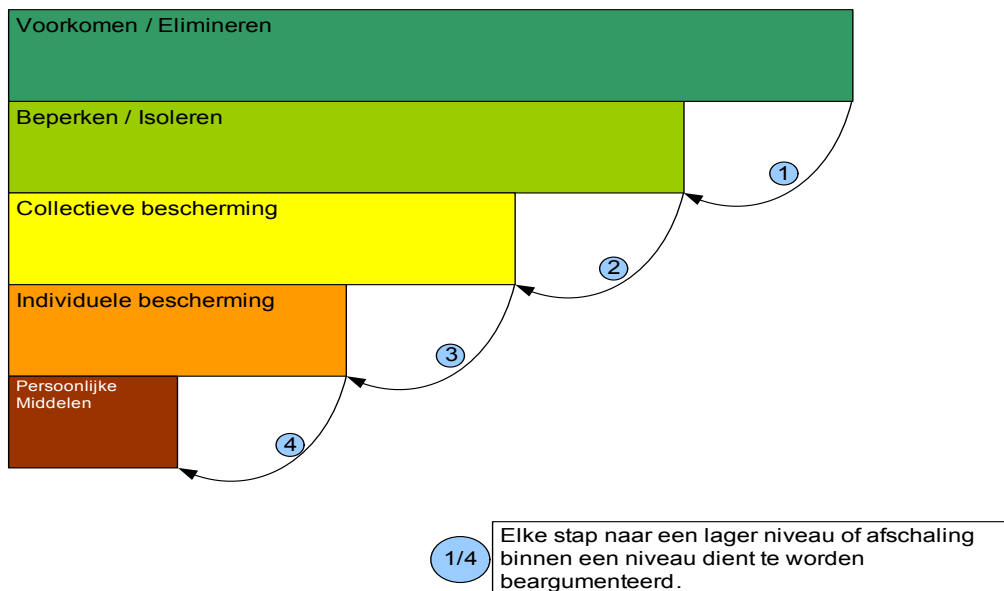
Voorkomen / Elimineren

Beperken / Isoleren

Collectieve bescherming

Individuele bescherming

Persoonlijke Middelen

1

2

3

4

1/4

Elke stap naar een lager niveau of afschaling binnen een niveau dient te worden beargumenteerd.